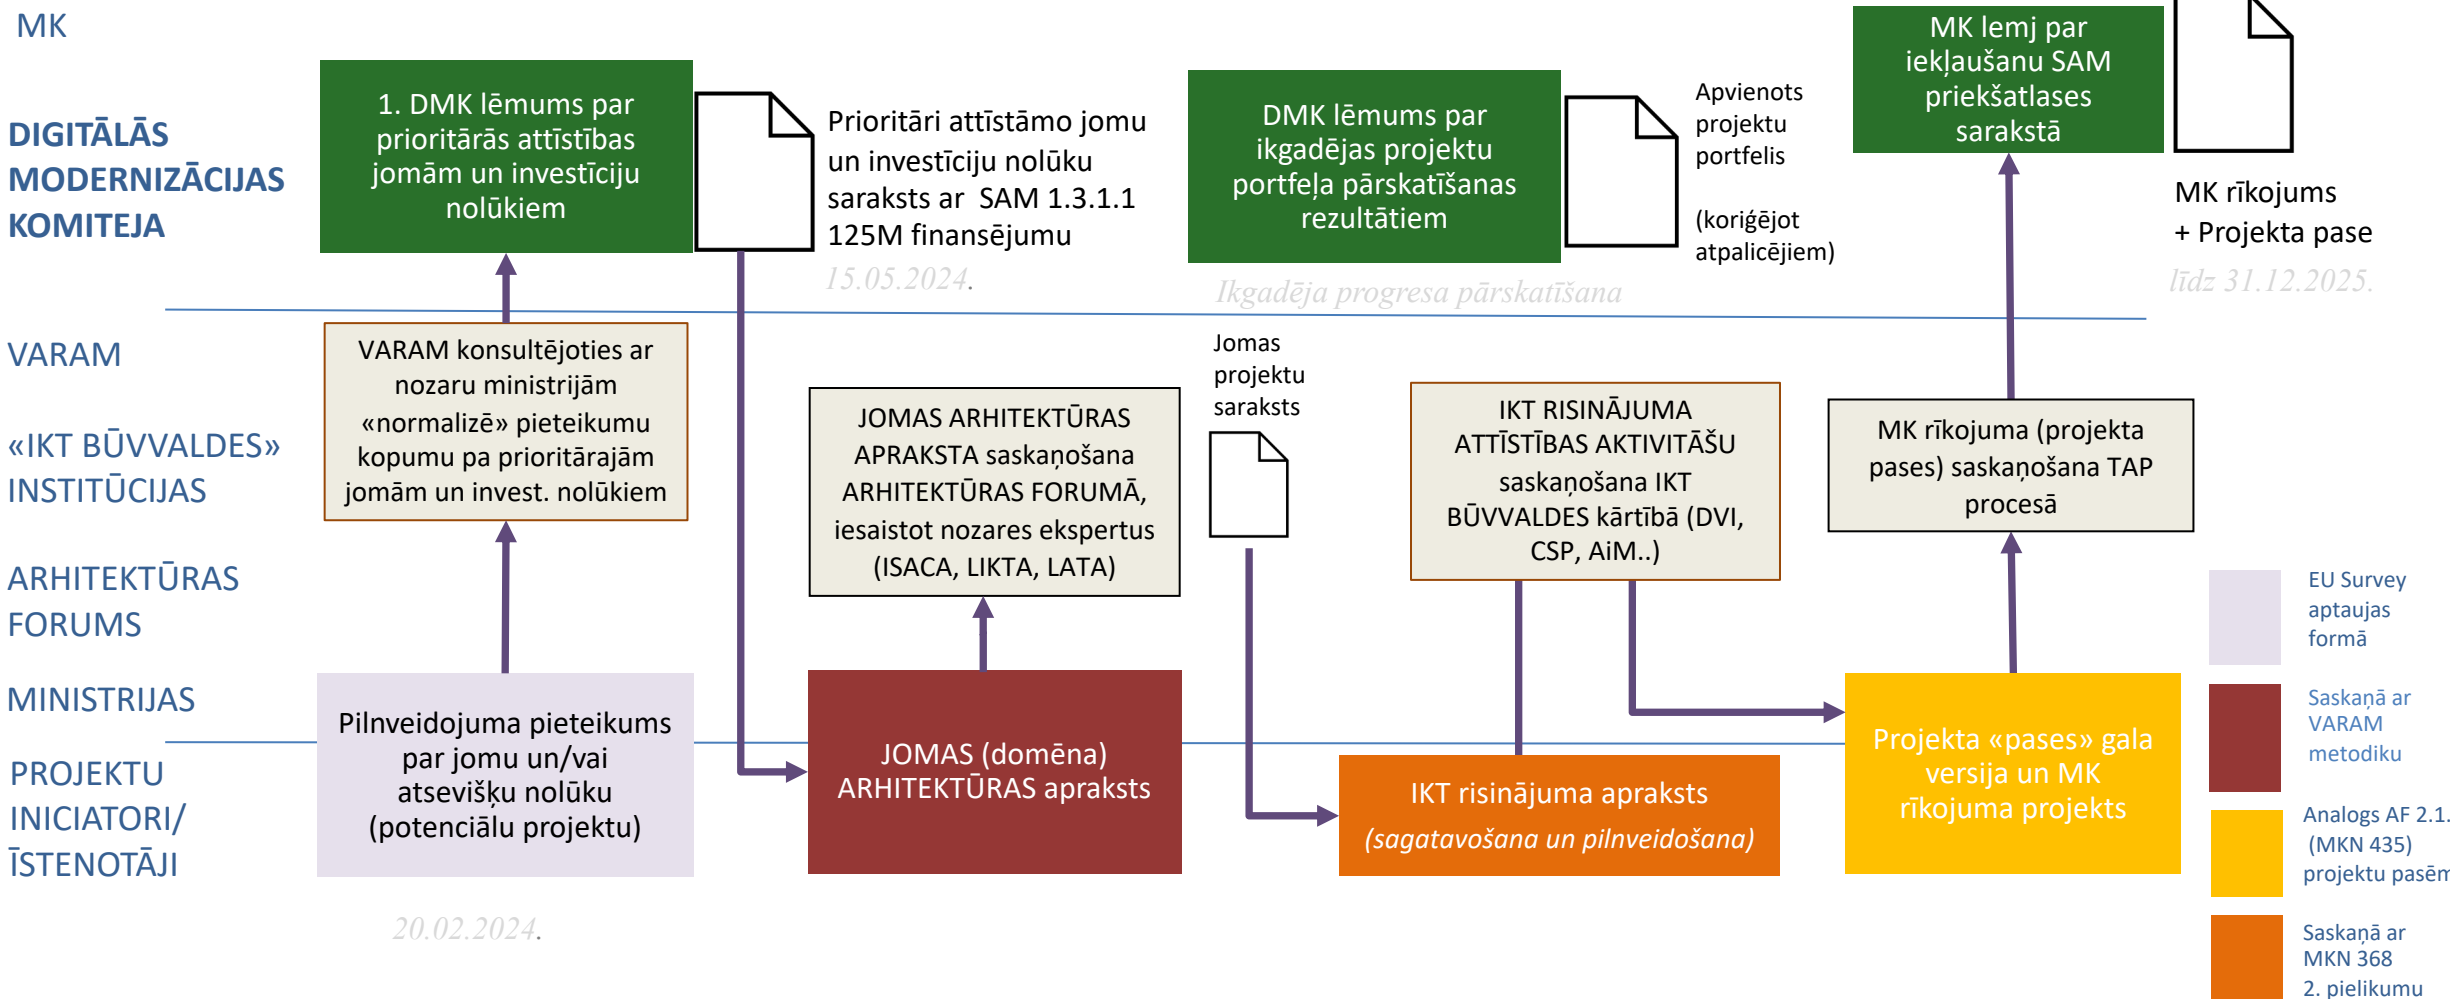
MK

DIGITĀLĀS MODERNIZĀCIJAS KOMITEJA

1. DMK lēmums par prioritārās attīstības jomām un investīciju nolūkiem

Prioritāri attīstāmo jomu un investīciju nolūku saraksts ar SAM 1.3.1.1 125M finansējumu

15.05.2024.

DMK lēmums par ikgadējas projektu portfeļa pārskatīšanas rezultātiem

Apvienots projektu portfelis

(koriģējot atpalicējiem)

Ikgadēja progresa pārskatīšana

MK lemj par iekļaušanu SAM priekšatlases sarakstā

MK rīkojums + Projekta pase

līdz 31.12.2025.

VARAM

«IKT BŪVVALDES» INSTITŪCIJAS

ARHITEKTŪRAS FORUMS

MINISTRIJAS

PROJEKTU INICIATORI/ ĪSTENOTĀJI

VARAM konsultējoties ar nozaru ministrijām «normalizē» pieteikumu kopumu pa prioritārajām jomām un invest. nolūkiem

JOMAS ARHITEKTŪRAS APRAKSTA saskaņošana ARHITEKTŪRAS FORUMĀ, iesaistot nozares ekspertus (ISACA, LIKTA, LATA)

Jomas projektu saraksts

IKT RISINĀJUMA ATTĪSTĪBAS AKTIVITĀŠU saskaņošana IKT BŪVVALDES kārtībā (DVI, CSP, AiM..)

MK rīkojuma (projekta pases) saskaņošana TAP procesā

Pilnveidojuma pieteikums par jomu un/vai atsevišķu nolūku (potenciālu projektu)

JOMAS (domēna) ARHITEKTŪRAS apraksts

IKT risinājuma apraksts
(sagatavošana un pilnveidošana)

Projekta «pases» gala versija un MK rīkojuma projekts

20.02.2024.

EU Survey aptaujas formā

Saskaņā ar VARAM metodiku

Analogs AF 2.1. (MKN 435) projektu pasēm

Saskaņā ar MKN 368 2. pielikumu